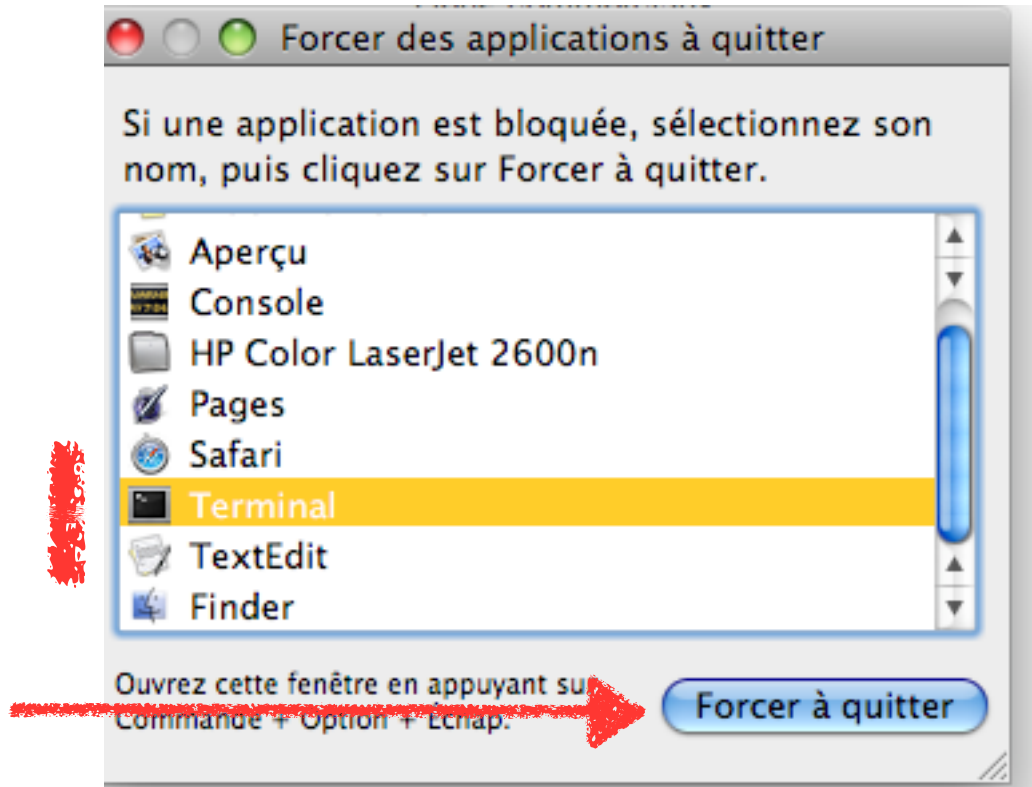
Forcer des applications à quitter

Si une application est bloquée, sélectionnez son nom, puis cliquez sur Forcer à quitter.

Aperçu
Console
HP Color LaserJet 2600n
Pages
Safari
Terminal
TextEdit
Finder

Ouvrez cette fenêtre en appuyant sur Commande + Option + Échap.

Forcer à quitter